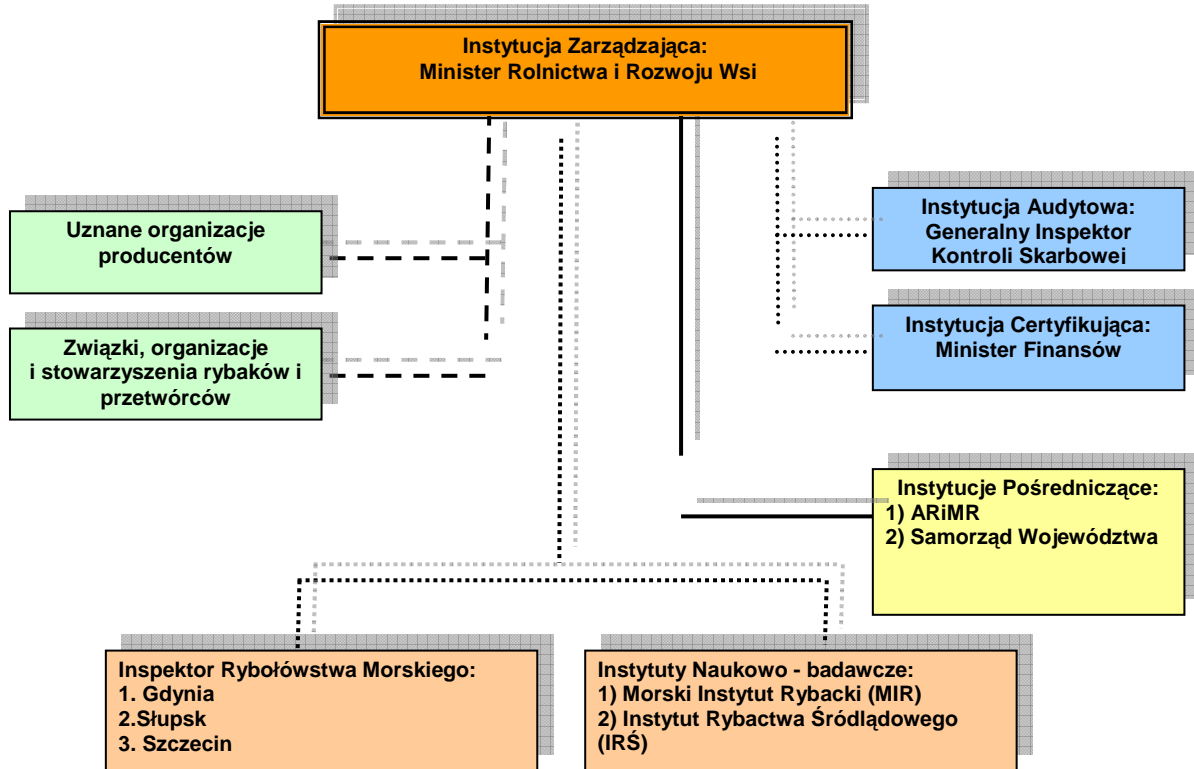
Instytucja Zarządzająca:
Minister Rolnictwa i Rozwoju Wsi

Uznane organizacje producentów

Związki, organizacje i stowarzyszenia rybaków i przetwórców

Instytucja Audytowa:
Generalny Inspektor Kontroli Skarbowei

Instytucja Certyfikująca:
Minister Finansów

Instytucje Pośredniczące:
1) ARiMR
2) Samorząd Województwa

Inspektor Rybołówstwa Morskiego:
1. Gdynia
2.Słupsk
3. Szczecin

Instytuty Naukowo - badawcze:
1) Morski Instytut Rybacki (MIR)
2) Instytut Rybactwa Śródlądowego (IRŚ)